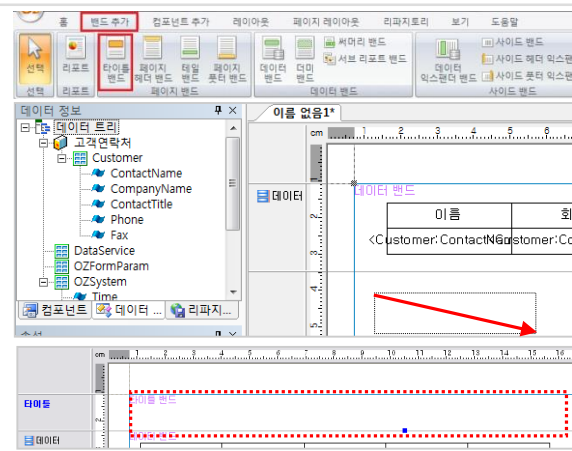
홈 밴드 추가 컴포넌트 추가 레이아웃 페이지 레이아웃 리파지토리 보기 도움말

선택 리포트 타이틀 밴드 페이지 헤더 밴드 테일 밴드 페이지 풋터 밴드 데이터 밴드 더미 밴드 써머리 밴드 서브 리포트 밴드 데이터 익스팬더 밴드 사이드 밴드 사이드 헤더 익스팬 사이드 풋터 익스팬

선택 리포트 페이지 밴드 데이터 밴드 사이드 밴드

데이터 정보
데이터 트리
고객연락처
Customer
ContactName
CompanyName
ContactTitle
Phone
Fax
DataService
OZFormParam
OZSystem
Time

컴포넌트 데이터 ... 리파지...

이름 없음1*

cm

데이터
데이터 밴드
이름
회
<Customer:ContactN<Customer:Co

cm

타이틀
타이틀 밴드
데이터